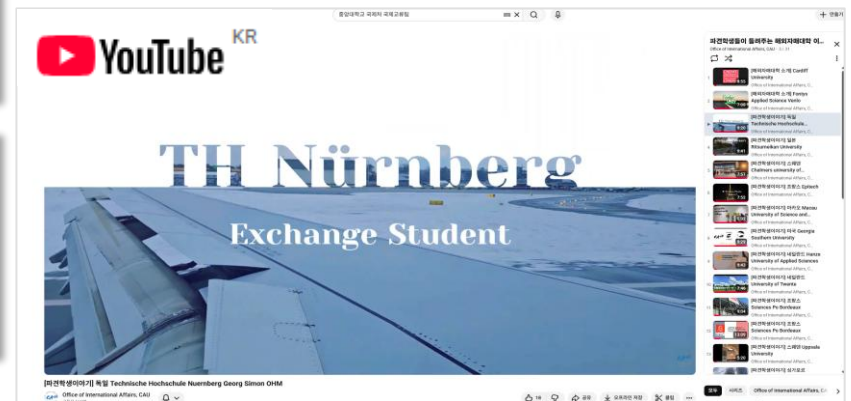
중앙대학교 국제처 국제교류팀

YouTube KR

+ 만들기

파견학생들이 들려주는 해외자매대학 이...
Office of International Affairs, CAU

[파견학생이야기] 영국 Cardiff University
Office of International Affairs, C...

[파견학생이야기] 네덜란드 Fontys Applied Science Venlo
Office of International Affairs, C...

[파견학생이야기] 독일 Technische Hochschule...
Office of International Affairs, C...

[파견학생이야기] 일본 Ritsumeikan University
Office of International Affairs, C...

[파견학생이야기] 스웨덴 Chalmers university of...
Office of International Affairs, C...

[파견학생이야기] 프랑스 Epitech
Office of International Affairs, C...

[파견학생이야기] 마카오 Macau University of Science and...
Office of International Affairs, C...

[파견학생이야기] 미국 Georgia Southern University
Office of International Affairs, C...

[파견학생이야기] 네덜란드 Hanze University of Applied Sciences
Office of International Affairs, C...

[파견학생이야기] 네덜란드 University of Twente
Office of International Affairs, C...

[파견학생이야기] 프랑스 Sciences Po Bordeaux
Office of International Affairs, C...

[파견학생이야기] 프랑스 Sciences Po Bordeaux
Office of International Affairs, C...

[파견학생이야기] 스웨덴 Uppsala University
Office of International Affairs, C...

[파견학생이야기] 싱가포르

TH Nürnberg

Exchange Student

[파견학생이야기] 독일 Technische Hochschule Nuernberg Georg Simon OHM

Office of International Affairs, CAU

16

공유

오프라인 저장

클립

...

전체

시리즈

Office of International Affairs, C...